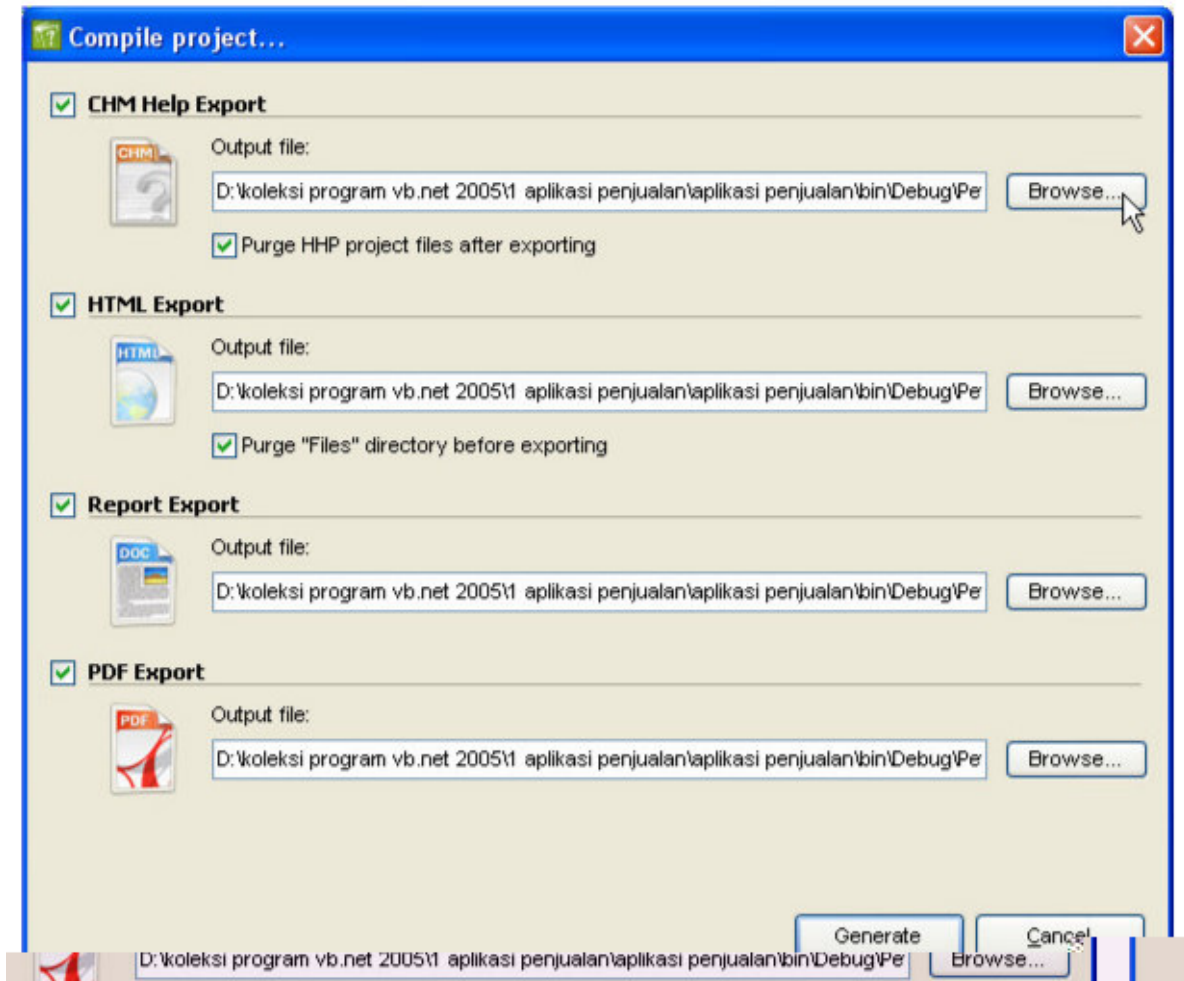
Compile project...

CHM Help Export

CHM

Output file:

D:\koleksi program vb.net 2005\1 aplikasi penjualan\aplikasi penjualan\bin\Debug\Pe

Browse...

Purge HHP project files after exporting

HTML Export

HTML

Output file:

D:\koleksi program vb.net 2005\1 aplikasi penjualan\aplikasi penjualan\bin\Debug\Pe

Browse...

Purge "Files" directory before exporting

Report Export

DOC

Output file:

D:\koleksi program vb.net 2005\1 aplikasi penjualan\aplikasi penjualan\bin\Debug\Pe

Browse...

PDF Export

PDF

Output file:

D:\koleksi program vb.net 2005\1 aplikasi penjualan\aplikasi penjualan\bin\Debug\Pe

Browse...

Generate

Cancel

D:\koleksi program vb.net 2005\1 aplikasi penjualan\aplikasi penjualan\bin\Debug\Pe

Browse...